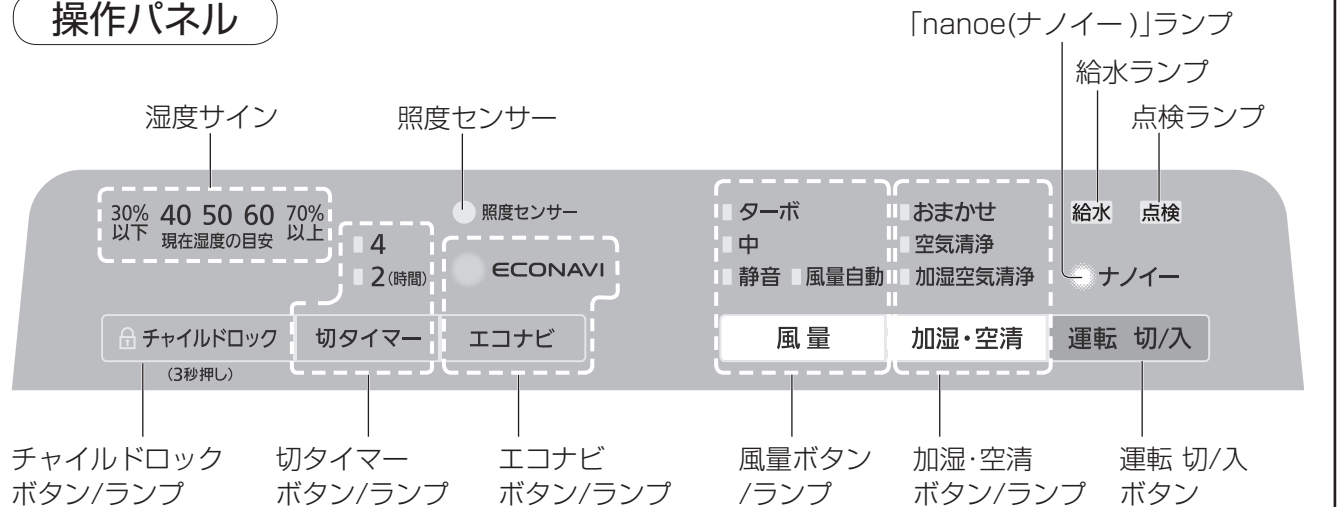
操作パネル

「nanoe(ナノイー)」ランプ

給水ランプ

点検ランプ

湿度サイン

照度センサー

30% 以下 40 50 60 70% 以上
現在湿度の目安

照度センサー

4
2(時間)

ECONAVI

ターボ
中
静音 風量自動

おまかせ
空気清浄
加湿空気清浄

給水 点検

ナノイー

チャイルドロック
(3秒押し)

切タイマー

エコナビ

風量

加湿・空清

運転 切/入

チャイルドロック ボタン/ランプ

切タイマー ボタン/ランプ

エコナビ ボタン/ランプ

風量ボタン /ランプ

加湿・空清 ボタン/ランプ

運転 切/入 ボタン